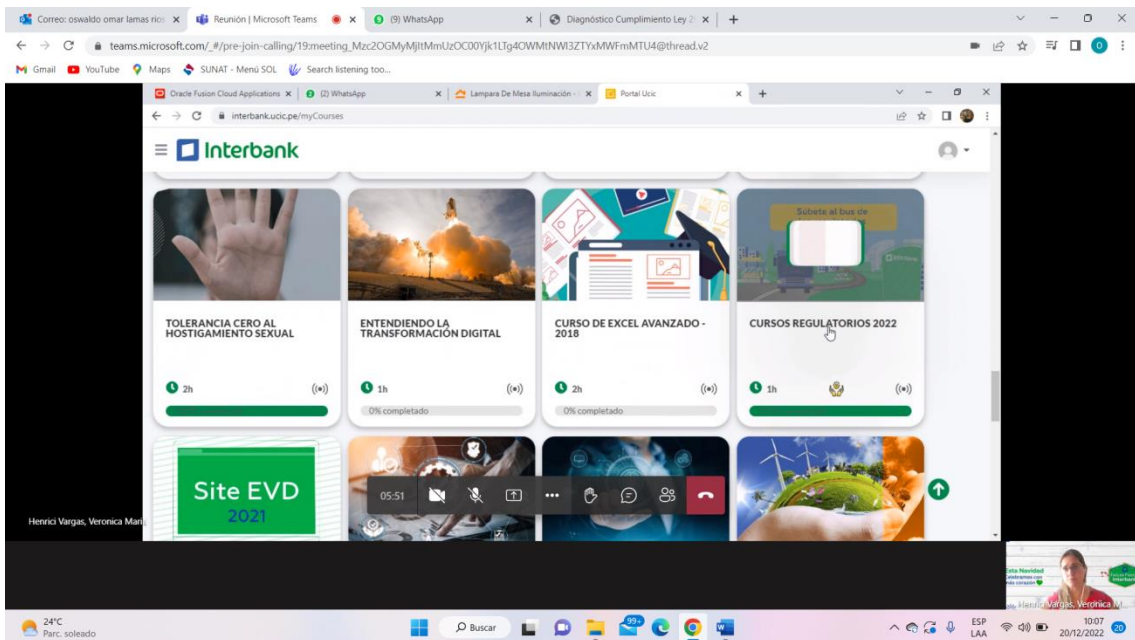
Correo: oswaldo omar lamas rios ×
Reunión | Microsoft Teams ×
(9) WhatsApp ×
Diagnóstico Cumplimiento Ley 2 ×
+

teams.microsoft.com/_#/pre-join-calling/19:meeting_Mzc2OGMyMjItMmUzOC00Yjk1LTg4OWMtNWI3ZTYxMWFmMTU4@thread.v2

Gmail YouTube Maps SUNAT - Menú SOL Search listening too...

Oracle Fusion Cloud Applications × (2) WhatsApp × Lampara De Mesa Iluminación - × Portal Ucic × +

interbank.ucic.pe/myCourses

Interbank

TOLERANCIA CERO AL HOSTIGAMIENTO SEXUAL
2h

ENTENDIENDO LA TRANSFORMACIÓN DIGITAL
1h
0% completado

CURSO DE EXCEL AVANZADO - 2018
2h
0% completado

Súbete al bus de
CURSOS REGULATORIOS 2022
1h

Site EVD
2021

05:51

Henrici Vargas, Veronica Mari

Esta Navidad
Celebramos con
todo corazón
Henrici Vargas, Veronica M.

24°C
Parc. soleado
Buscar
99+
ESP
LAA
10:07
20/12/2022
20